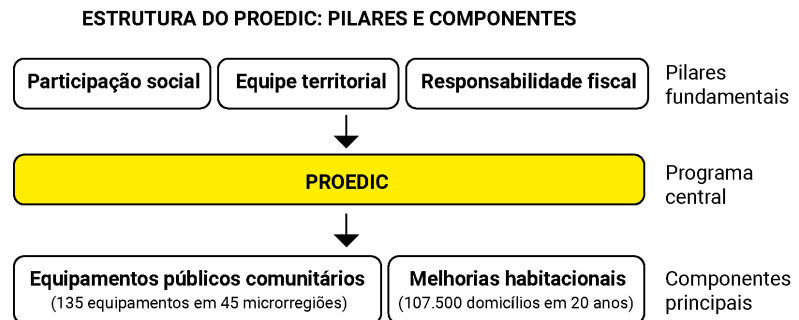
ESTRUTURA DO PROEDIC: PILARES E COMPONENTES

Participação social

Equipe territorial

Responsabilidade fiscal

Pilares fundamentais

PROEDIC

Programa central

Equipamentos públicos comunitários
(135 equipamentos em 45 microrregiões)

Melhorias habitacionais
(107.500 domicílios em 20 anos)

Componentes principais